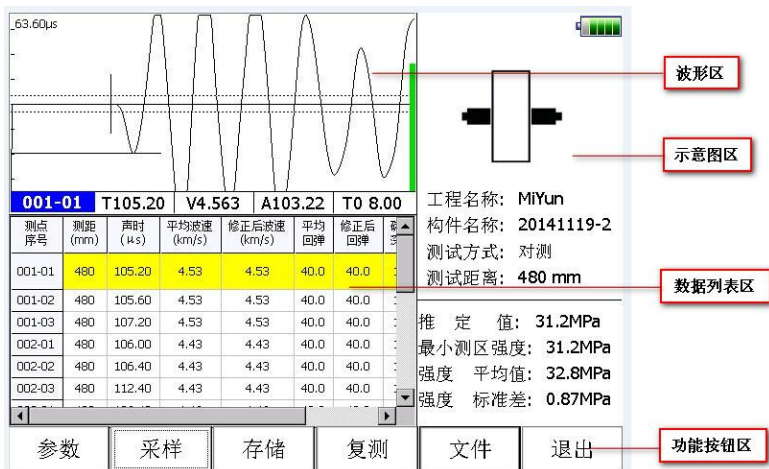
63.60μs

波形区

示意图区

001-01 T105.20 V4.563 A103.22 T0 8.00

| 测点序号 | 测距(mm) | 声时(μs) | 平均波速(km/s) | 修正后波速(km/s) | 平均回弹 | 修正后回弹 | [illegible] |
|---|---|---|---|---|---|---|---|
| 001-01 | 480 | 105.20 | 4.53 | 4.53 | 40.0 | 40.0 | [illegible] |
| 001-02 | 480 | 105.60 | 4.53 | 4.53 | 40.0 | 40.0 | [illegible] |
| 001-03 | 480 | 107.20 | 4.53 | 4.53 | 40.0 | 40.0 | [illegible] |
| 002-01 | 480 | 106.00 | 4.43 | 4.43 | 40.0 | 40.0 | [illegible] |
| 002-02 | 480 | 106.40 | 4.43 | 4.43 | 40.0 | 40.0 | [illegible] |
| 002-03 | 480 | 112.40 | 4.43 | 4.43 | 40.0 | 40.0 | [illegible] |

工程名称: MiYun
构件名称: 20141119-2
测试方式: 对测
测试距离: 480 mm

数据列表区

推 定 值: 31.2MPa
最小测区强度: 31.2MPa
强度 平均值: 32.8MPa
强度 标准差: 0.87MPa

参数 采样 存储 复测 文件 退出

功能按钮区